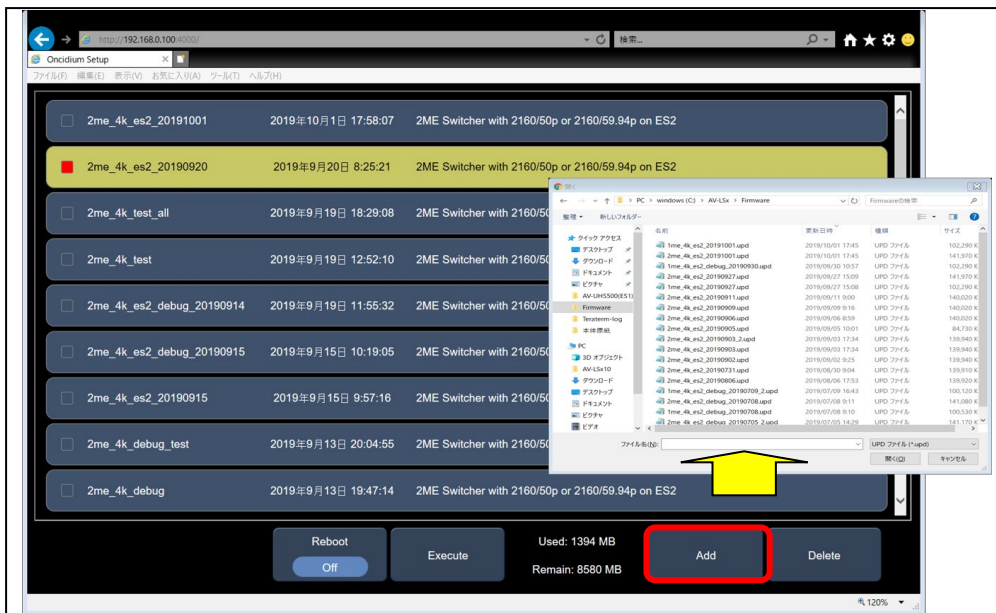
http://192.168.0.100:4000/
検索...
Oncidium Setup
ファイル(F) 編集(E) 表示(V) お気に入り(A) ツール(T) ヘルプ(H)

| | | |
|---|---|---|
| 2me_4k_es2_20191001 | 2019年10月1日 17:58:07 | 2ME Switcher with 2160/50p or 2160/59.94p on ES2 |
| 2me_4k_es2_20190920 | 2019年9月20日 8:25:21 | 2ME Switcher with 2160/50p or 2160/59.94p on ES2 |
| 2me_4k_test_all | 2019年9月19日 18:29:08 | 2ME Switcher with 2160/50 |
| 2me_4k_test | 2019年9月19日 12:52:10 | 2ME Switcher with 2160/50 |
| 2me_4k_es2_debug_20190914 | 2019年9月19日 11:55:32 | 2ME Switcher with 2160/50 |
| 2me_4k_es2_debug_20190915 | 2019年9月15日 10:19:05 | 2ME Switcher with 2160/50 |
| 2me_4k_es2_20190915 | 2019年9月15日 9:57:16 | 2ME Switcher with 2160/50 |
| 2me_4k_debug_test | 2019年9月13日 20:04:55 | 2ME Switcher with 2160/50 |
| 2me_4k_debug | 2019年9月13日 19:47:14 | 2ME Switcher with 2160/50p or 2160/59.94p on ES2 |

開く
PC > windows (C:) > AV-LSx > Firmware
Firmwareの検索
整理 ▼ 新しいフォルダー
クイック アクセス
デスクトップ
ダウンロード
ドキュメント
ピクチャ
AV-UHS500(ES1)
Firmware
Teraterm-log
本体原稿
PC
3D オブジェクト
AV-LSx10
ダウンロード
デスクトップ
ドキュメント
ピクチャ
ビデオ

| 名前 | 更新日時 | 種類 | サイズ |
|---|---|---|---|
| 2me_4k_es2_20191001.upd | 2019/10/01 17:45 | UPD ファイル | 102,290 K |
| 2me_4k_es2_20191001.upd | 2019/10/01 17:45 | UPD ファイル | 141,970 K |
| 2me_4k_es2_debug_20190930.upd | 2019/09/30 10:57 | UPD ファイル | 102,290 K |
| 2me_4k_es2_20190927.upd | 2019/09/27 15:09 | UPD ファイル | 141,970 K |
| 2me_4k_es2_20190927.upd | 2019/09/27 15:08 | UPD ファイル | 102,290 K |
| 2me_4k_es2_20190911.upd | 2019/09/11 9:00 | UPD ファイル | 140,020 K |
| 2me_4k_es2_20190909.upd | 2019/09/09 9:16 | UPD ファイル | 140,020 K |
| 2me_4k_es2_20190906.upd | 2019/09/06 8:59 | UPD ファイル | 140,020 K |
| 2me_4k_es2_20190905.upd | 2019/09/05 10:01 | UPD ファイル | 84,730 K |
| 2me_4k_es2_20190903_2.upd | 2019/09/03 17:34 | UPD ファイル | 139,940 K |
| 2me_4k_es2_20190903.upd | 2019/09/03 17:34 | UPD ファイル | 139,940 K |
| 2me_4k_es2_20190902.upd | 2019/09/02 9:25 | UPD ファイル | 139,940 K |
| 2me_4k_es2_20190731.upd | 2019/07/30 9:04 | UPD ファイル | 139,910 K |
| 2me_4k_es2_20190806.upd | 2019/08/06 17:53 | UPD ファイル | 139,920 K |
| 2me_4k_es2_debug_20190709_2.upd | 2019/07/09 16:43 | UPD ファイル | 100,120 K |
| 2me_4k_es2_debug_20190708.upd | 2019/07/08 9:11 | UPD ファイル | 141,080 K |
| 2me_4k_es2_debug_20190708.upd | 2019/07/08 9:10 | UPD ファイル | 100,530 K |
| 2me_4k_es2_debug_20190705_2.upd | 2019/07/05 14:29 | UPD ファイル | 141,170 K |

ファイル名(N):
UPD ファイル (*.upd)
開く(O)
キャンセル

Reboot
Off
Execute
Used: 1394 MB
Remain: 8580 MB
Add
Delete
120%